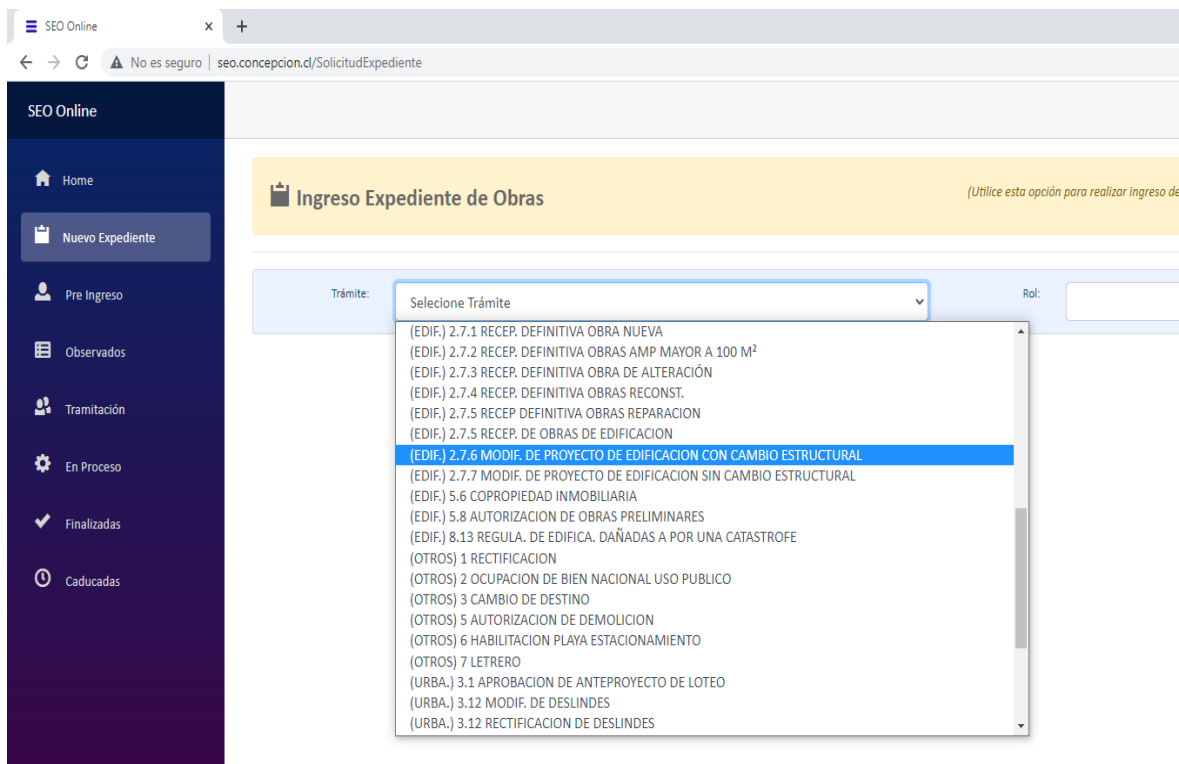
SEO Online ×

No es seguro | seo.concepcion.cl/SolicitudExpediente

SEO Online

Home

Nuevo Expediente

Pre Ingreso

Observados

Tramitación

En Proceso

Finalizadas

Caducadas

Ingreso Expediente de Obras

(Utilice esta opción para realizar ingreso de

Trámite:

Selecione Trámite

Rol:

(EDIF.) 2.7.1 RECEP. DEFINITIVA OBRA NUEVA
(EDIF.) 2.7.2 RECEP. DEFINITIVA OBRAS AMP MAYOR A 100 M²
(EDIF.) 2.7.3 RECEP. DEFINITIVA OBRA DE ALTERACIÓN
(EDIF.) 2.7.4 RECEP. DEFINITIVA OBRAS RECONST.
(EDIF.) 2.7.5 RECEP DEFINITIVA OBRAS REPARACION
(EDIF.) 2.7.5 RECEP. DE OBRAS DE EDIFICACION
(EDIF.) 2.7.6 MODIF. DE PROYECTO DE EDIFICACION CON CAMBIO ESTRUCTURAL
(EDIF.) 2.7.7 MODIF. DE PROYECTO DE EDIFICACION SIN CAMBIO ESTRUCTURAL
(EDIF.) 5.6 COPROPIEDAD INMOBILIARIA
(EDIF.) 5.8 AUTORIZACION DE OBRAS PRELIMINARES
(EDIF.) 8.13 REGULA. DE EDIFICA. DAÑADAS A POR UNA CATASTROFE
(OTROS) 1 RECTIFICACION
(OTROS) 2 OCUPACION DE BIEN NACIONAL USO PUBLICO
(OTROS) 3 CAMBIO DE DESTINO
(OTROS) 5 AUTORIZACION DE DEMOLICION
(OTROS) 6 HABILITACION PLAYA ESTACIONAMIENTO
(OTROS) 7 LETRERO
(URBA.) 3.1 APROBACION DE ANTEPROYECTO DE LOTEO
(URBA.) 3.12 MODIF. DE DESLINDES
(URBA.) 3.12 RECTIFICACION DE DESLINDES